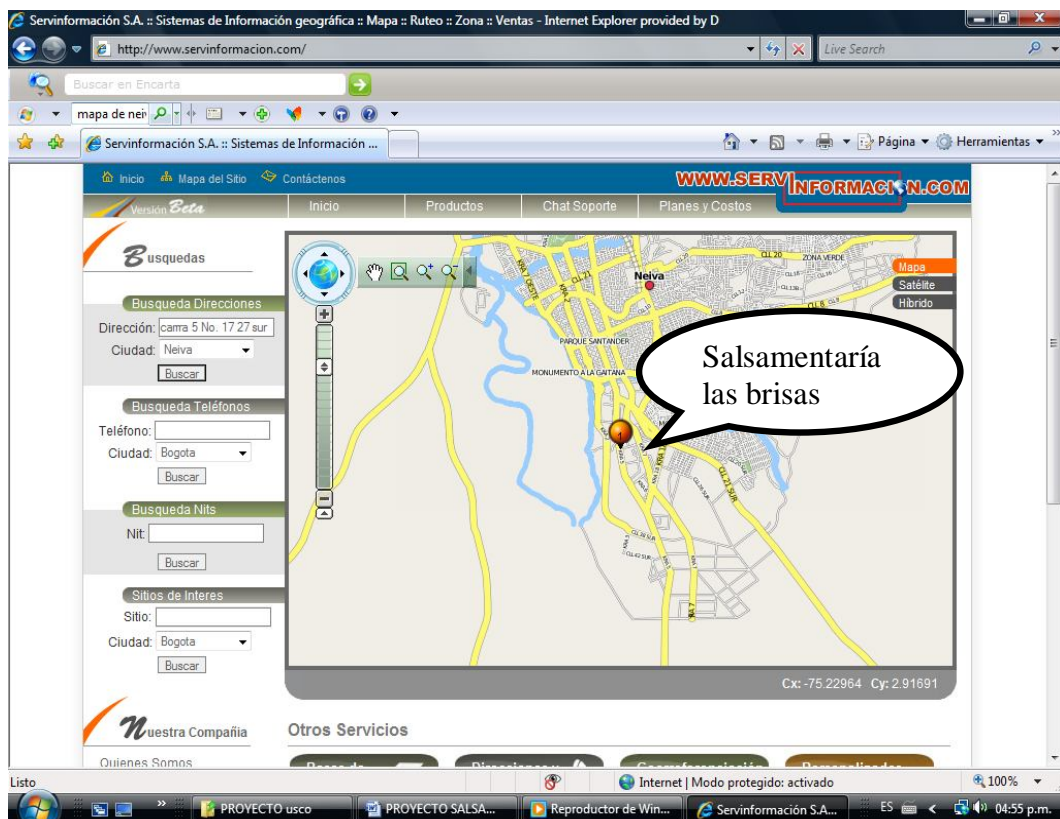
Servinformación S.A. :: Sistemas de Información geográfica :: Mapa :: Ruteo :: Zona :: Ventas - Internet Explorer provided by D

http://www.servinformacion.com/

Live Search

Buscar en Encarta

mapa de nei

Servinformación S.A. :: Sistemas de Información ...

Página ▾ Herramientas ▾

Inicio Mapa del Sitio Contáctenos

WWW.SERVINFORMACION.COM

Versión Beta

Inicio Productos Chat Soporte Planes y Costos

Busquedas

Busqueda Direcciones

Dirección: carra 5 No. 17 27 sur

Ciudad: Neiva

Buscar

Busqueda Teléfonos

Teléfono:

Ciudad: Bogota

Buscar

Busqueda Nits

Nit:

Buscar

Sitios de Interes

Sitio:

Ciudad: Bogota

Buscar

Nuestra Compañia

Quienes Somos

Mapa
Satélite
Híbrido

Neiva

ZONA VERDE

CLL 20

PARQUE SANTANDER

MONUMENTO A LA GAITANA

Salsamentaría las brisas

Cx: -75.22964 Cy: 2.91691

Otros Servicios

Listo

Internet | Modo protegido: activado

100%

PROYECTO usco

PROYECTO SALSA...

Reproductor de Win...

Servinformación S.A...

ES

04:55 p.m.